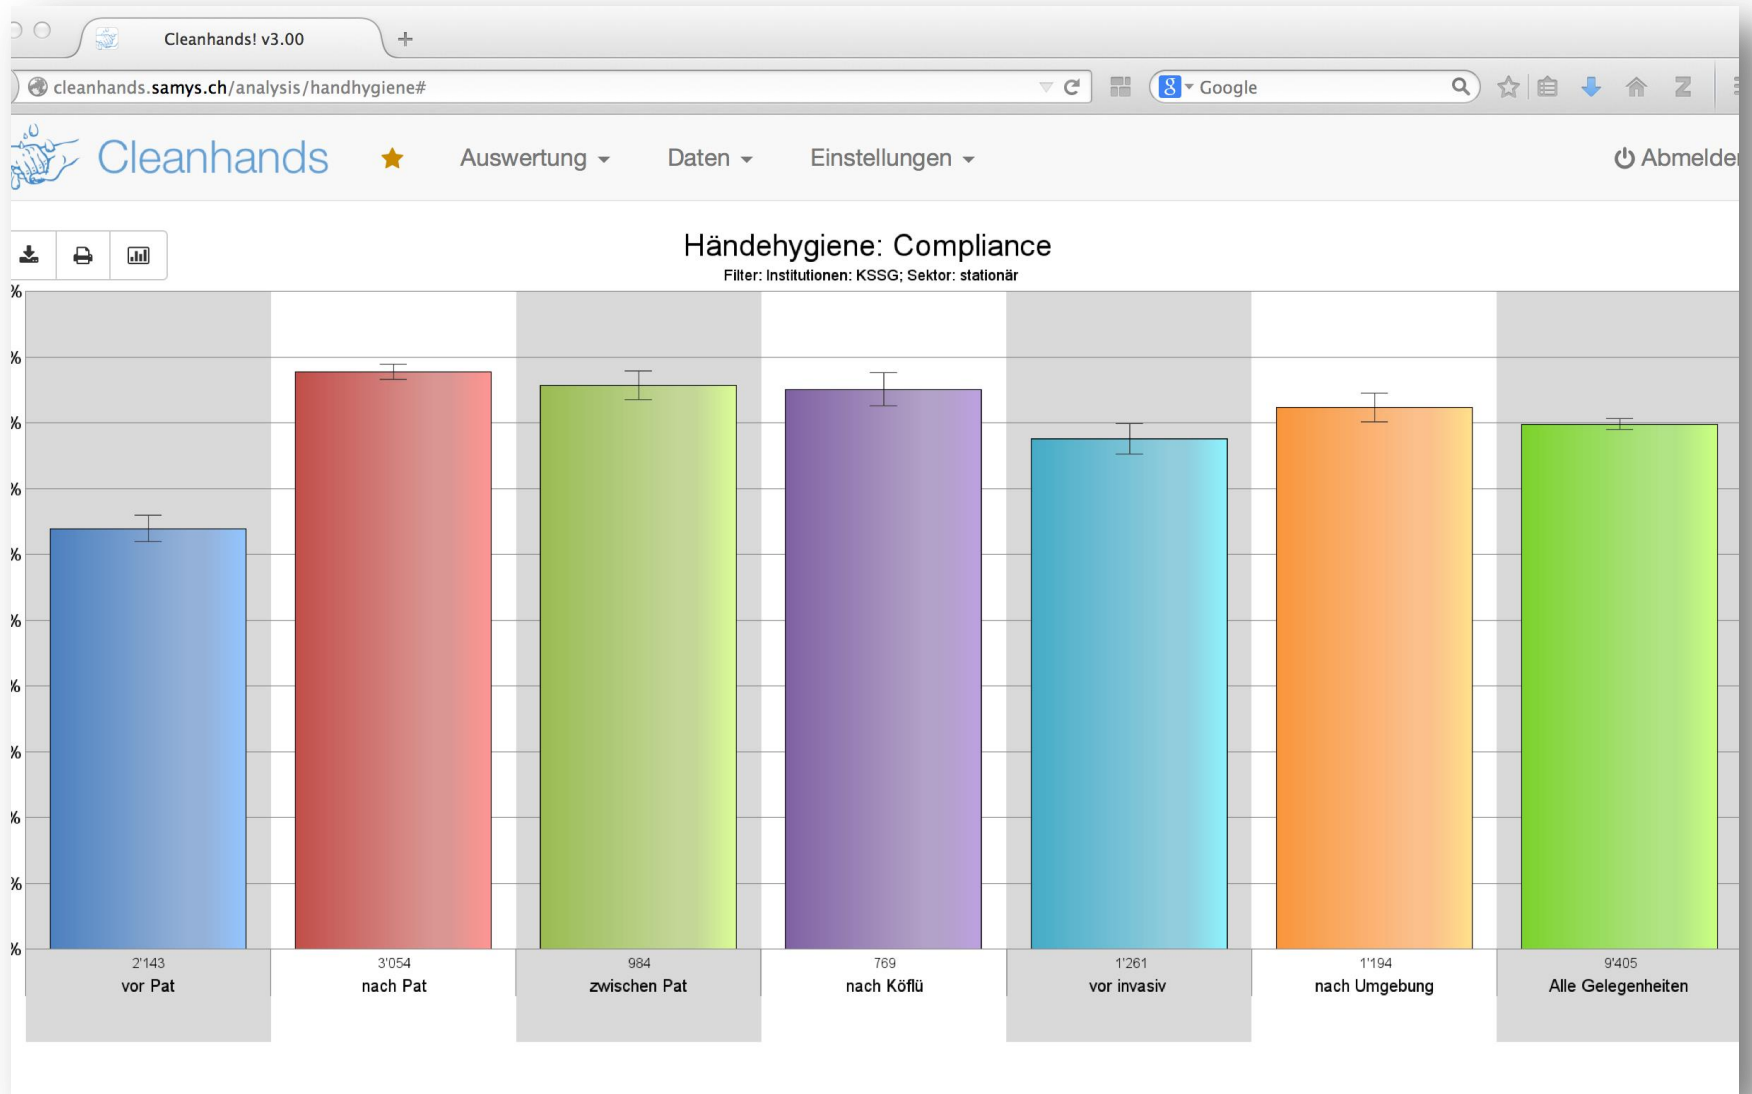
Cleanhands! v3.00

cleanhands.samys.ch/analysis/handhygiene#

Google

Cleanhands

Auswertung

Daten

Einstellungen

Abmelde

Händehygiene: Compliance

Filter: Institutionen: KSSG; Sektor: stationär

%
%
%
%
%
%
%
%
%
%
%

2'143
vor Pat

3'054
nach Pat

984
zwischen Pat

769
nach Köflü

1'261
vor invasiv

1'194
nach Umgebung

9'405
Alle Gelegenheiten